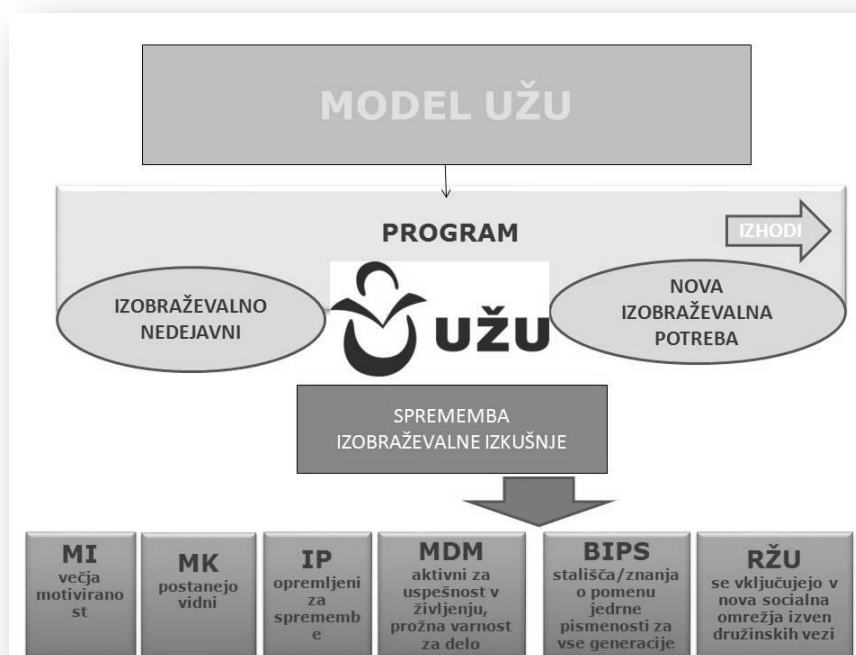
MODEL UŽU

PROGRAM

IZHODI

IZOBRAŽEVALNO NEDEJAVNI

UŽU

NOVA IZOBRAŽEVALNA POTREBA

SPREMEMBA IZOBRAŽEVALNE IZKUŠNJE

| MI večja motiviranost | MK postanejo vidni | IP opremljeni za spremembe | MDM aktivni za uspešnost v življenju, prožna varnost za delo | BIPS stališča/znanja o pomenu jedrne pismenosti za vse generacije | RŽU se vključujejo v nova socialna omrežja izven družinskih vezi |
|---|---|---|---|---|---|